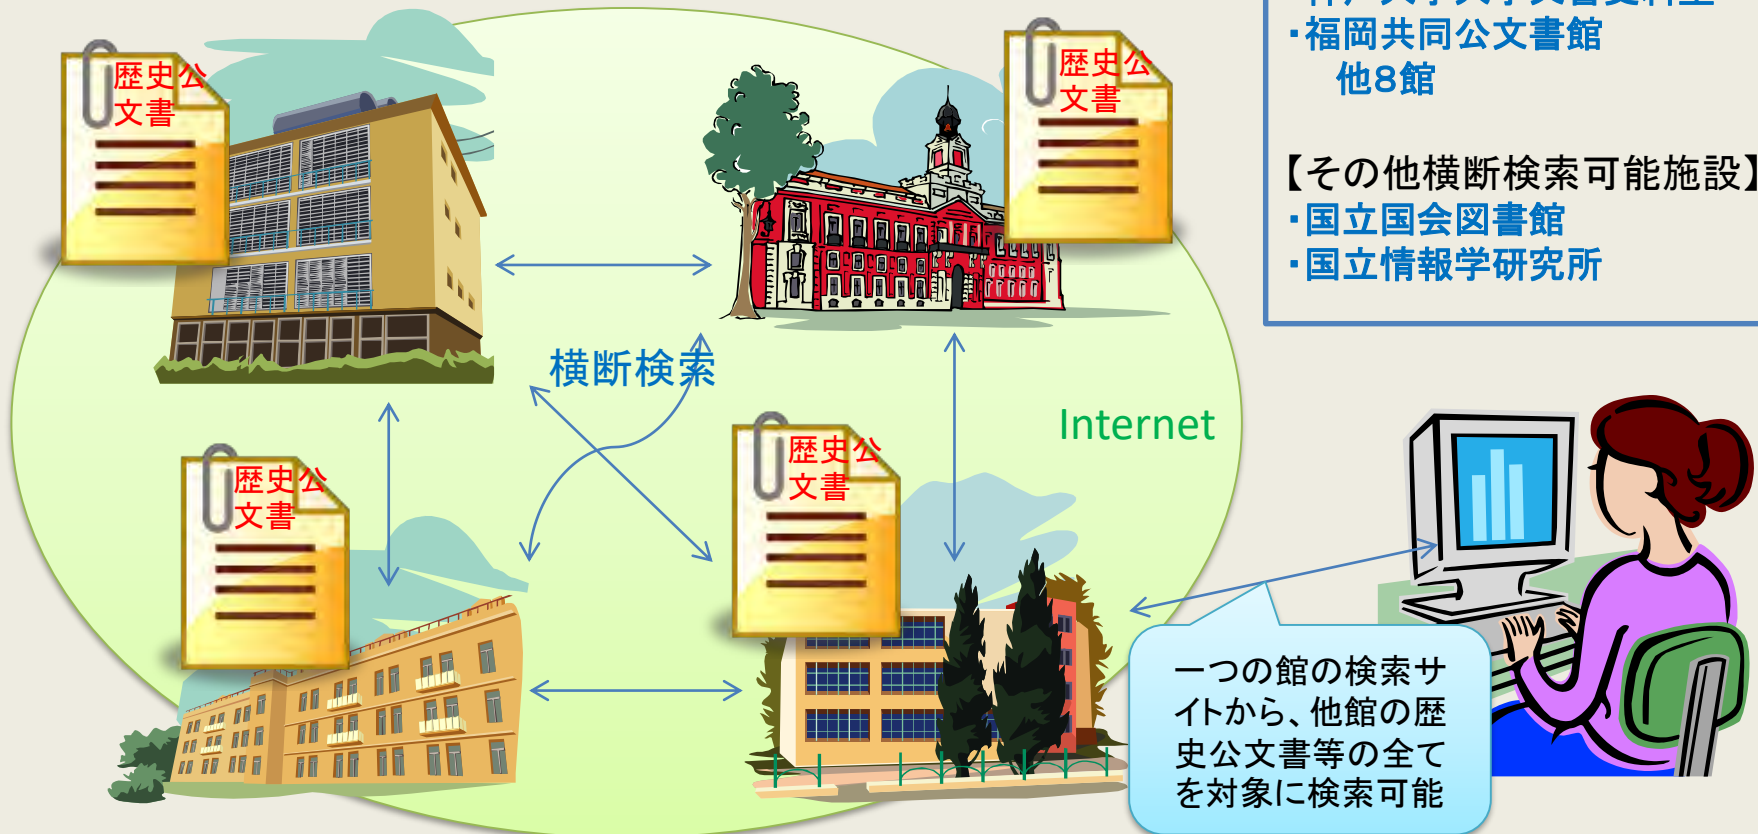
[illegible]
・福岡共同公文書館
他8館

【その他横断検索可能施設】
・国立国会図書館
・国立情報学研究所

歴史公文書

歴史公文書

横断検索

Internet

歴史公文書

歴史公文書

一つの館の検索サイトから、他館の歴史公文書等の全てを対象に検索可能